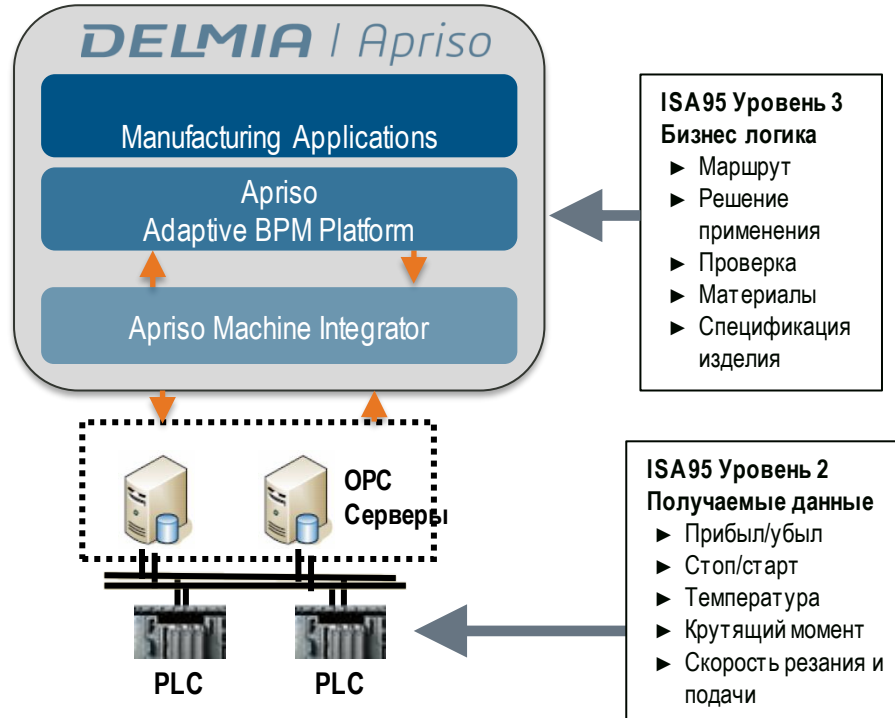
DELMIA | Apriso

Manufacturing Applications

Apriso
Adaptive BPM Platform

Apriso Machine Integrator

ISA95 Уровень 3
Бизнес логика
► Маршрут
► Решение применения
► Проверка
► Материалы
► Спецификация изделия

OPC
Серверы

ISA95 Уровень 2
Получаемые данные
► Прибыл/убыл
► Стоп/старт
► Температура
► Крутящий момент
► Скорость резания и подачи

PLC

PLC